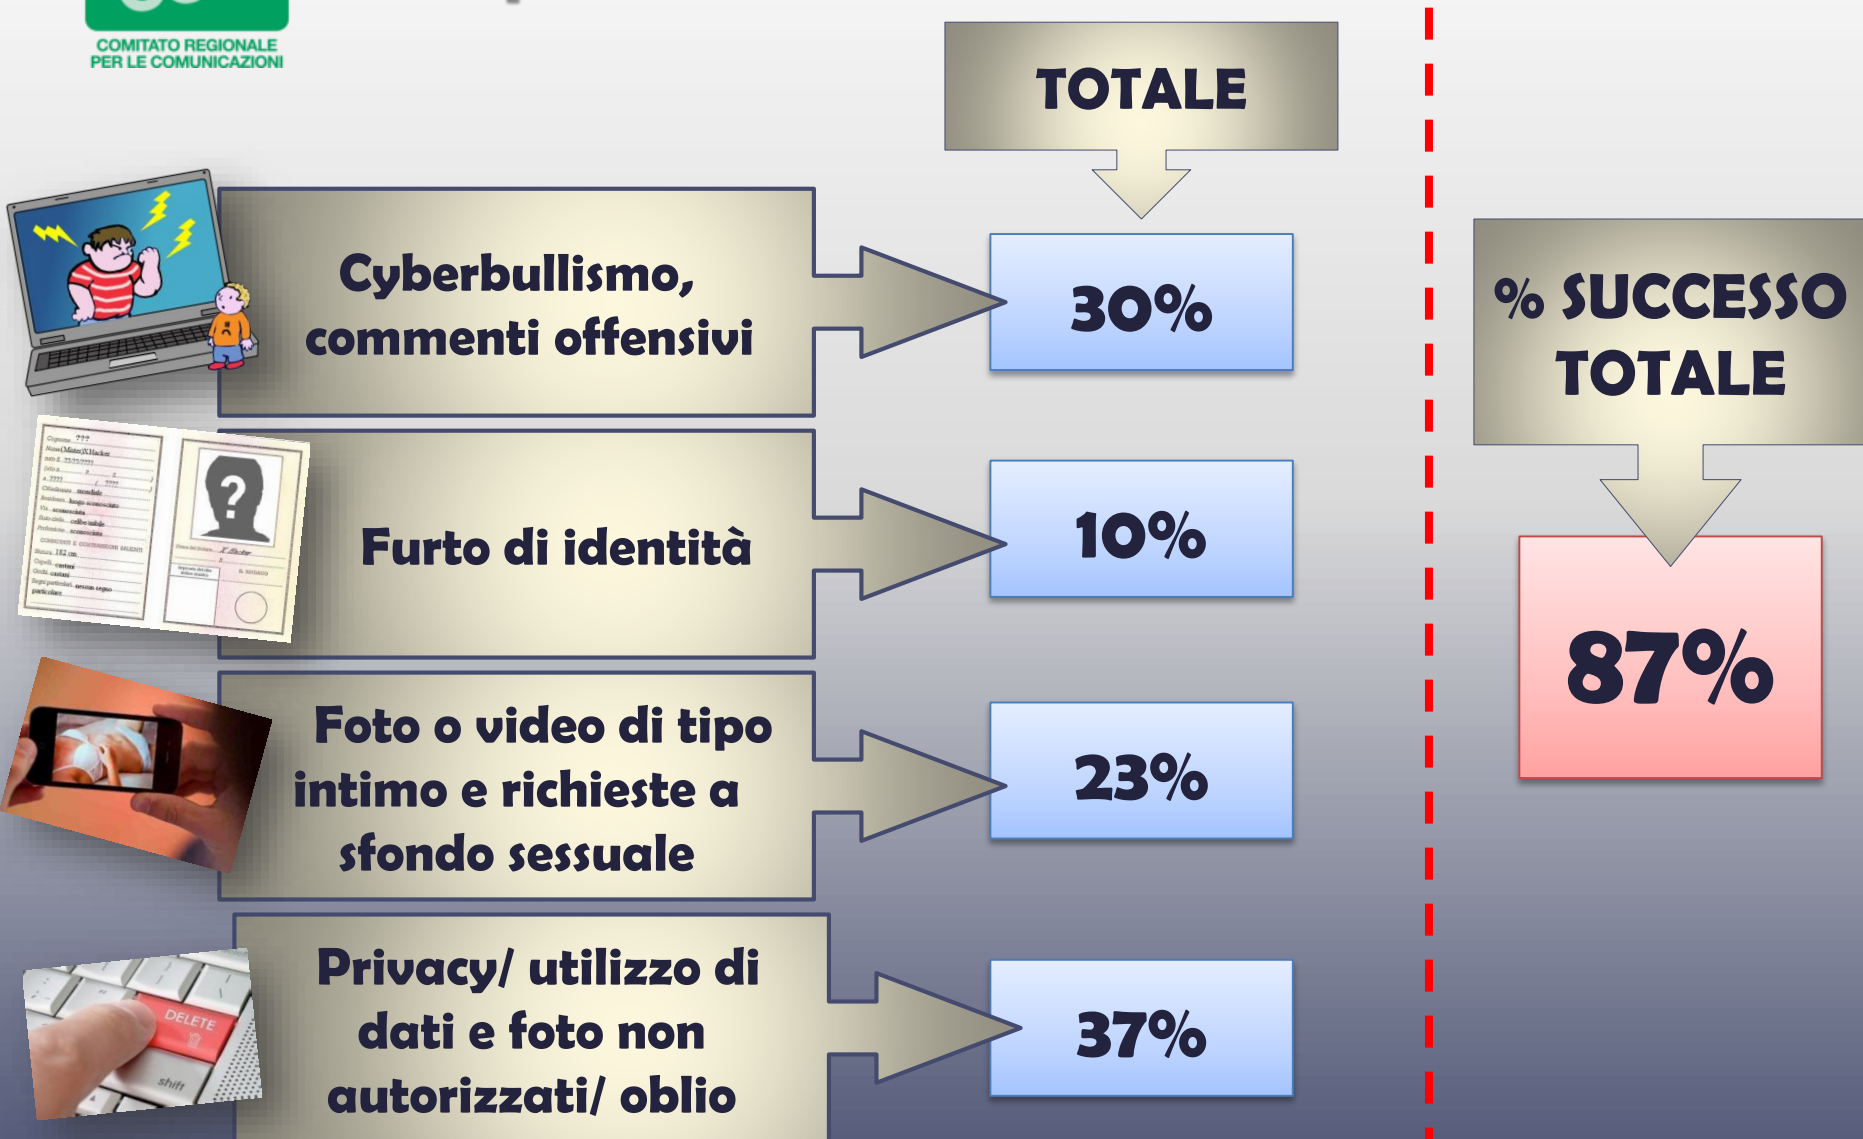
COMITATO REGIONALE PER LE COMUNICAZIONI

TOTALE

Cyberbullismo, commenti offensivi

30%

Furto di identità

10%

Foto o video di tipo intimo e richieste a sfondo sessuale

23%

Privacy/ utilizzo di dati e foto non autorizzati/ oblio

37%

% SUCCESSO TOTALE

87%

DELETE

shift